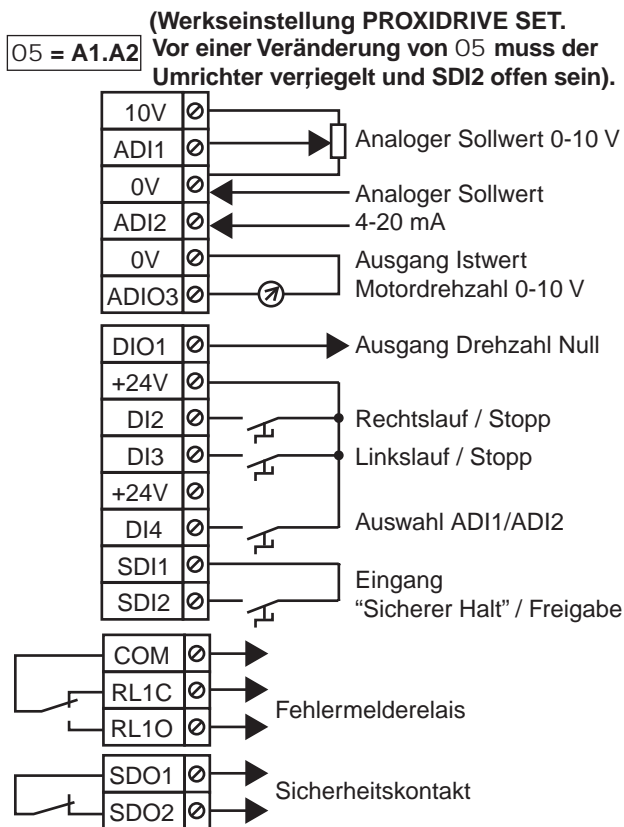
05 = A1.A2 (Werkseinstellung PROXIDRIVE SET. Vor einer Veränderung von 05 muss der Umrichter verriegelt und SDI2 offen sein).

10V
ADI1
0V
ADI2
0V
ADIO3

Analoger Sollwert 0-10 V
Analoger Sollwert 4-20 mA
Ausgang Istwert Motordrehzahl 0-10 V

DIO1
+24V
DI2
DI3
+24V
DI4
SDI1
SDI2

Ausgang Drehzahl Null
Rechtslauf / Stopp
Linkslauf / Stopp
Auswahl ADI1/ADI2
Eingang "Sicherer Halt" / Freigabe

COM
RL1C
RL1O

Fehlermelderelais

SDO1
SDO2

Sicherheitskontakt